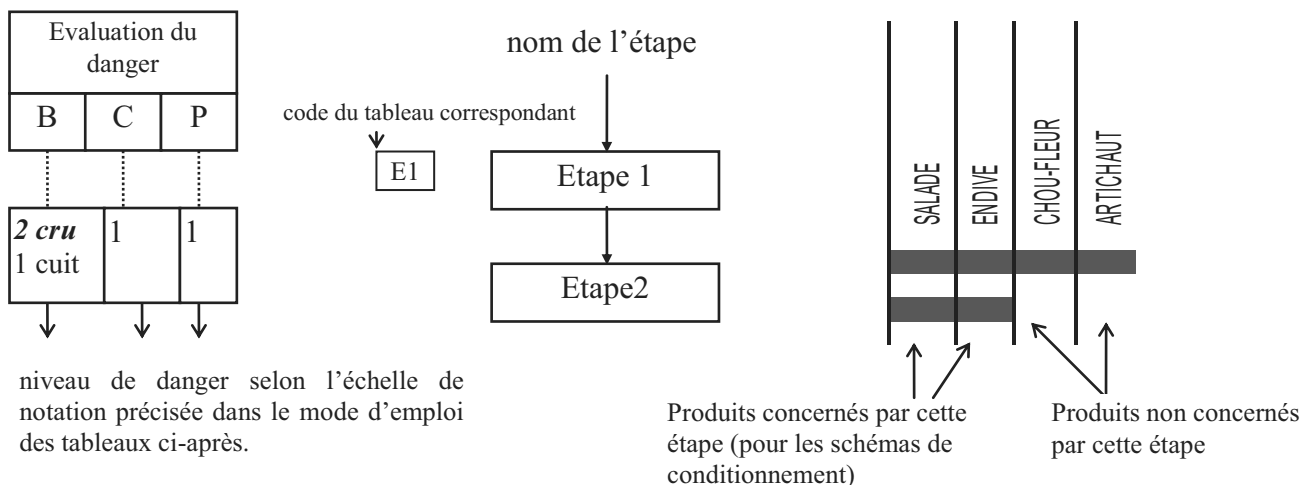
Evaluation du danger

| B | C | P |
|---|---|---|
| ***2 cru*** 1 cuit | 1 | 1 |

niveau de danger selon l'échelle de notation précisée dans le mode d'emploi des tableaux ci-après.

code du tableau correspondant

E1

nom de l'étape

Etape 1

Etape2

SALADE ENDIVE CHOU-FLEUR ARTICHAUT

Produits concernés par cette étape (pour les schémas de conditionnement)

Produits non concernés par cette étape